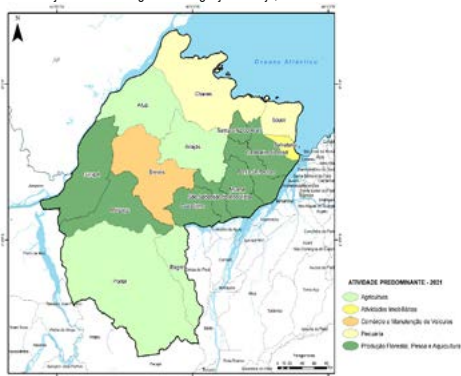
N

Oceano Atlântico

Chaves

Soure

Afuá

Anajás

Santa Cruz do Arari

Salvaterra

Cachoeira do Arari

Ponta de Pedras

Muaná

São Sebastião da Boa Vista

Curralinho

Breves

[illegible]

Melgaço

Portel

Bagre

ATIVIDADE PREDOMINANTE - 2021

Agricultura

Atividades Imobiliárias

Comércio e Manutenção de Veículos

Pecuária

Produção Florestal, Pesca e Aquicultura